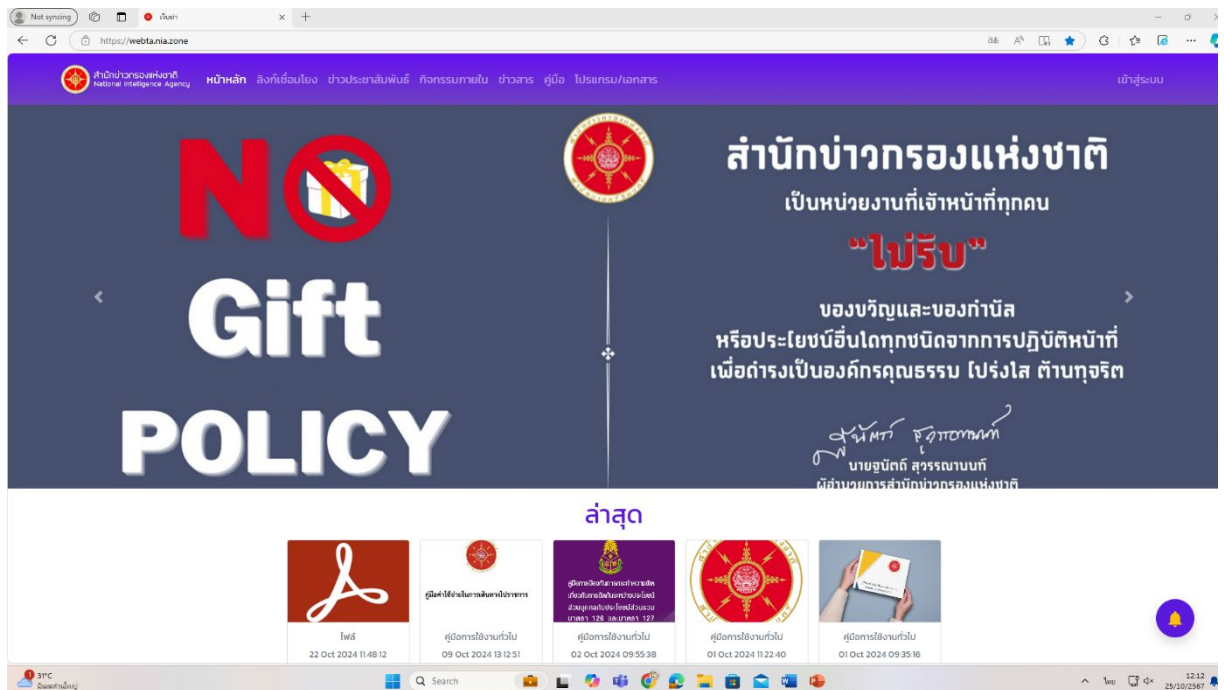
Not syncing | หน้าแรก ×

https://webta.nia.zone

สำนักข่าวกรองแห่งชาติ National Intelligence Agency

หน้าหลัก ลิงก์เชื่อมโยง ข่าวประชาสัมพันธ์ กิจกรรมภายใน ข่าวสาร คู่มือ โปรแกรม/เอกสาร

เข้าสู่ระบบ

NO Gift POLICY

สำนักข่าวกรองแห่งชาติ

เป็นหน่วยงานที่เจ้าหน้าที่ทุกคน

"ไม่รับ"

ของขวัญและของกำนัล หรือประโยชน์อื่นใดทุกชนิดจากการปฏิบัติหน้าที่ เพื่อดำรงเป็นองค์กรคุณธรรม โปร่งใส ต้านทุจริต

นายจูนัตถ์ สุวรรณานนท์

ผู้อำนวยการสำนักข่าวกรองแห่งชาติ

ล่าสุด

คู่มือคำใช้จ่ายในการเดินทางไปราชการ

คู่มือการปฏิบัติงานการจัดการเรื่องร้องเรียน ... ส่วนบุคคลกับประโยชน์ส่วนรวม มาตรา 126 และมาตรา 127

ไฟล์
22 Oct 2024 11:48:12

คู่มือการใช้งานทั่วไป
09 Oct 2024 13:12:51

คู่มือการใช้งานทั่วไป
02 Oct 2024 09:55:38

คู่มือการใช้งานทั่วไป
01 Oct 2024 11:22:40

คู่มือการใช้งานทั่วไป
01 Oct 2024 09:35:16

31°C
มีเมฆส่วนใหญ่

Search

ไทย

12:12
25/10/2567